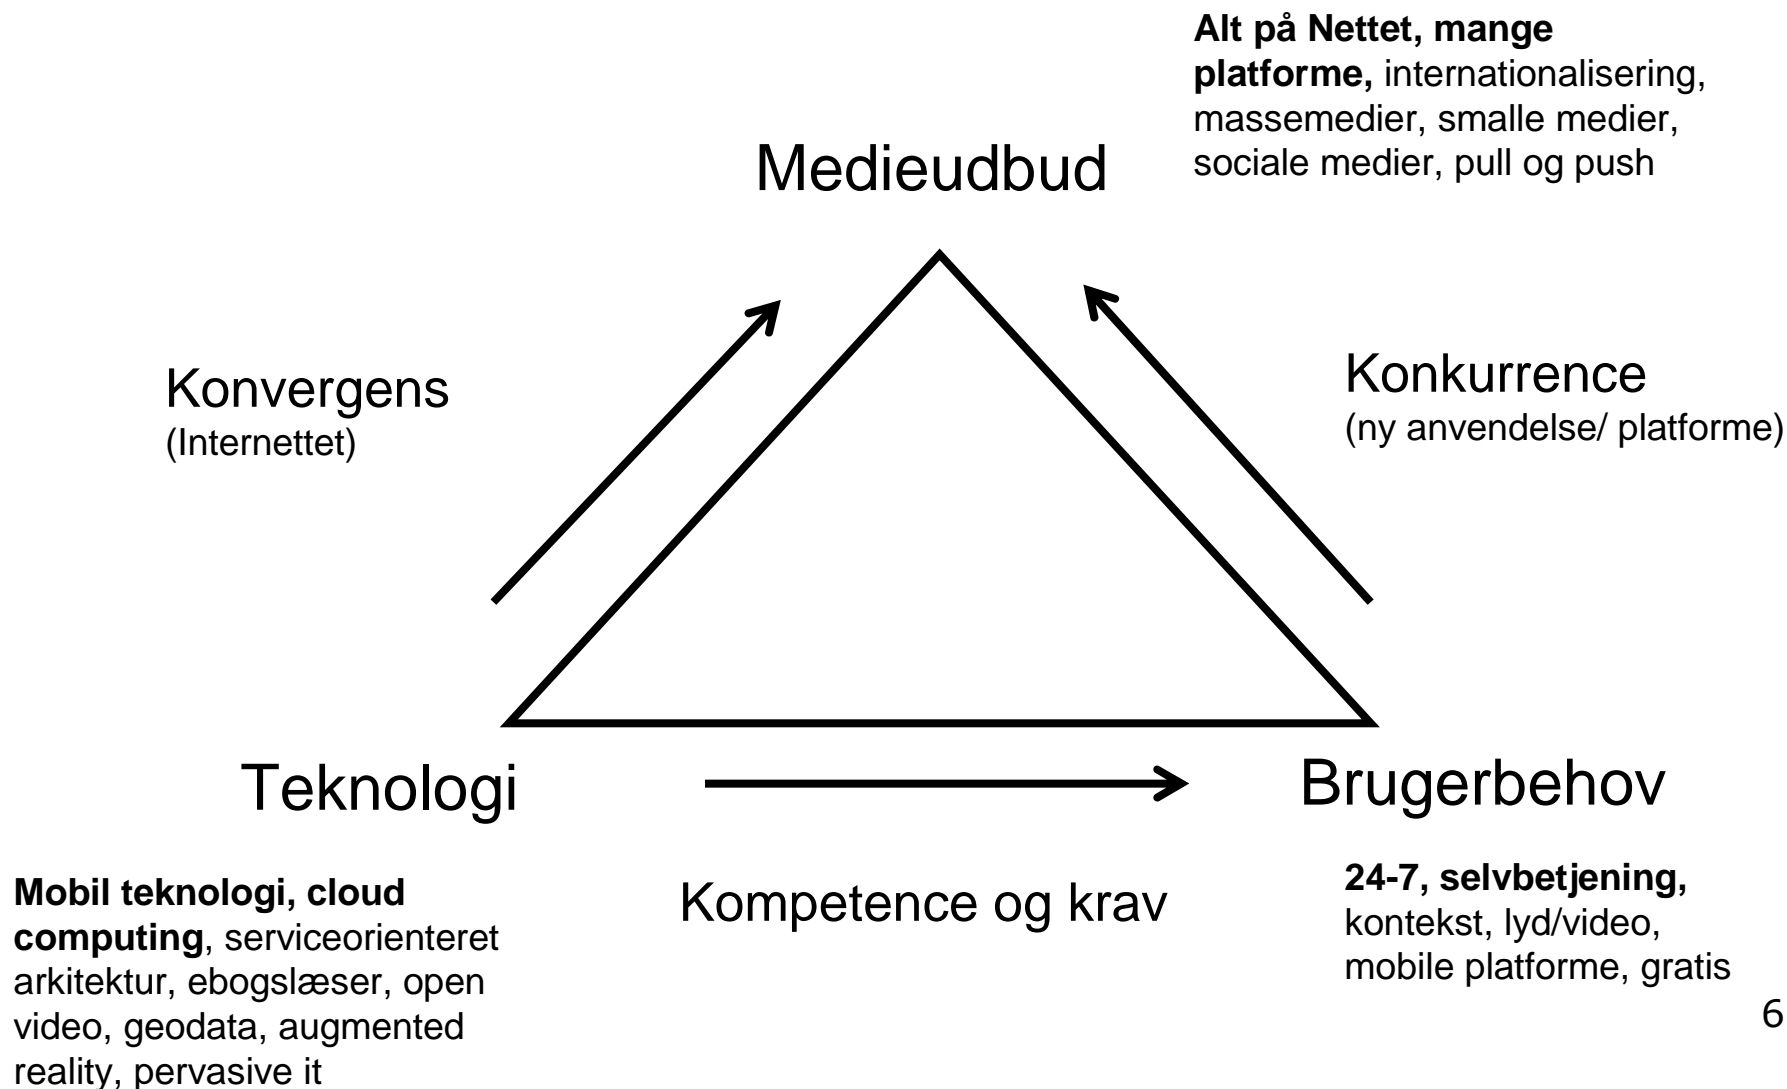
Alt på Nettet, mange platforme, internationalisering, massemedier, smalle medier, sociale medier, pull og push

Medieudbud

Konvergens
(Internettet)

Konkurrence
(ny anvendelse/ platforme)

Teknologi

Brugerbehov

Mobil teknologi, cloud computing, serviceorienteret arkitektur, ebogslæser, open video, geodata, augmented reality, pervasive it

Kompetence og krav

24-7, selvbetjening, kontekst, lyd/video, mobile platforme, gratis

6